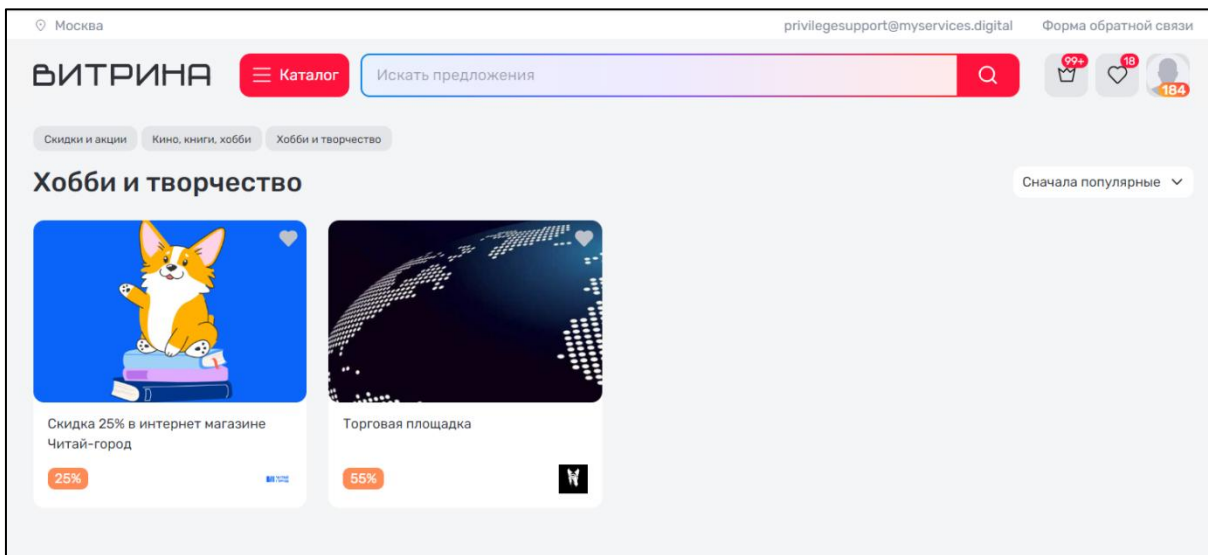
Москва

privilegesupport@myservices.digital

Форма обратной связи

ВИТРИНА

Каталог

Искать предложения

99+

18

184

Скидки и акции

Кино, книги, хобби

Хобби и творчество

Хобби и творчество

Сначала популярные

Скидка 25% в интернет магазине Читай-город

25%

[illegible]

Торговая площадка

55%